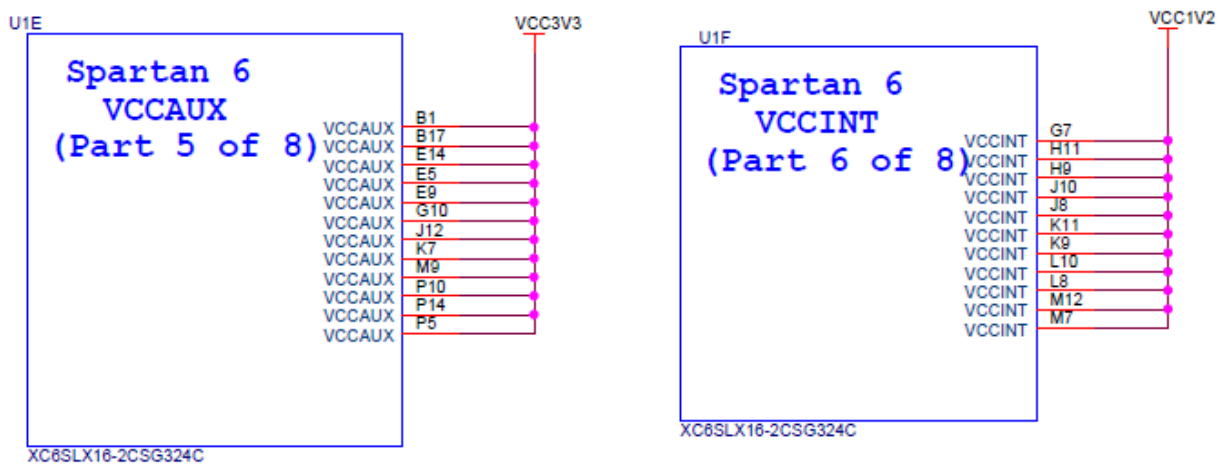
U1E

Spartan 6
VCCAUX
(Part 5 of 8)

VCC3V3

VCCAUX B1
VCCAUX B17
VCCAUX E14
VCCAUX E5
VCCAUX E9
VCCAUX G10
VCCAUX J12
VCCAUX K7
VCCAUX M9
VCCAUX P10
VCCAUX P14
VCCAUX P5

XC6SLX16-2CSG324C

U1F

Spartan 6
VCCINT
(Part 6 of 8)

VCC1V2

VCCINT G7
VCCINT H11
VCCINT H9
VCCINT J10
VCCINT J8
VCCINT K11
VCCINT K9
VCCINT L10
VCCINT L8
VCCINT M12
VCCINT M7

XC6SLX16-2CSG324C